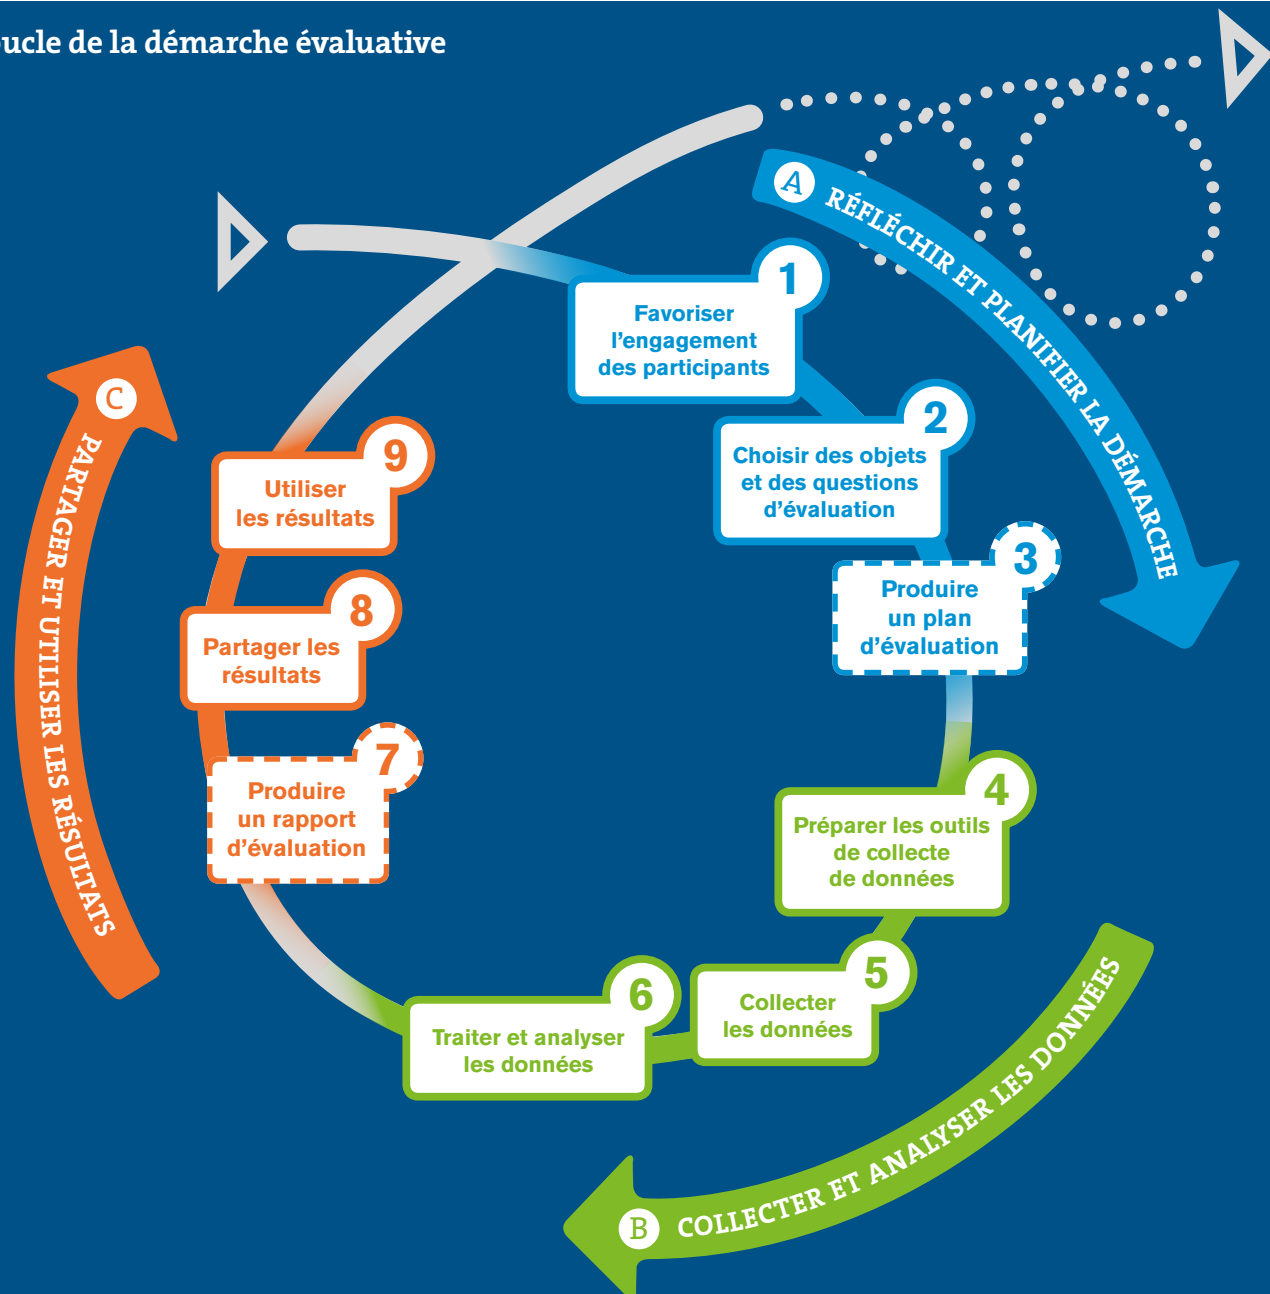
ucle de la démarche évaluative

A RÉFLÉCHIR ET PLANIFIER LA DÉMARCHE

1 Favoriser l'engagement des participants

2 Choisir des objets et des questions d'évaluation

3 Produire un plan d'évaluation

4 Préparer les outils de collecte de données

5 Collecter les données

6 Traiter et analyser les données

B COLLECTER ET ANALYSER LES DONNÉES

7 Produire un rapport d'évaluation

8 Partager les résultats

9 Utiliser les résultats

C PARTAGER ET UTILISER LES RÉSULTATS